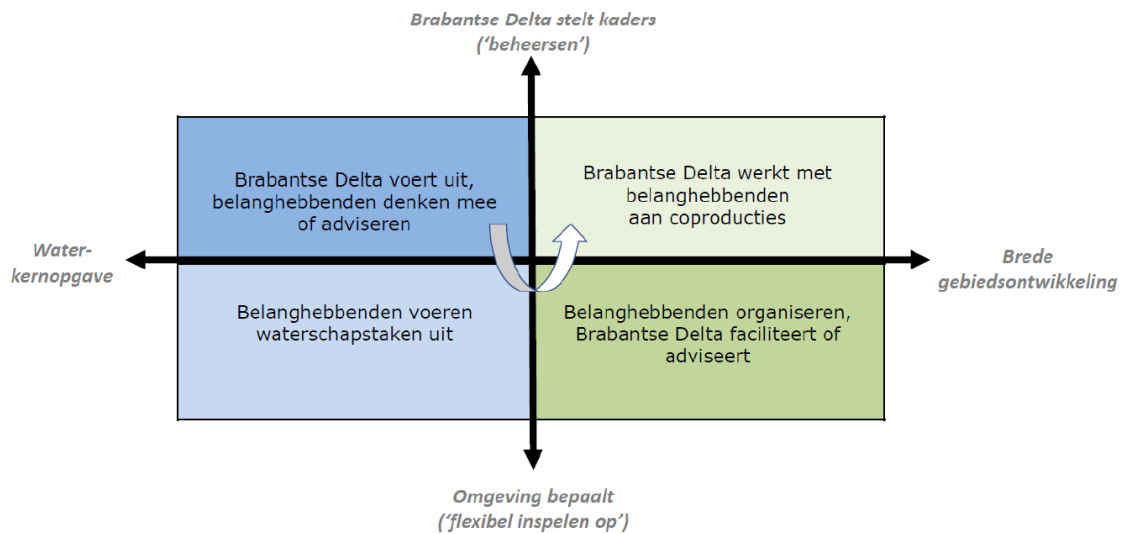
Brabantse Delta stelt kaders
('beheersen')

Brabantse Delta voert uit, belanghebbenden denken mee of adviseren

Brabantse Delta werkt met belanghebbenden aan coproducties

Water-kernopgave

Brede gebiedsontwikkeling

Belanghebbenden voeren waterschapstaken uit

Belanghebbenden organiseren, Brabantse Delta faciliteert of adviseert

Omgeving bepaalt
('flexibel inspelen op')